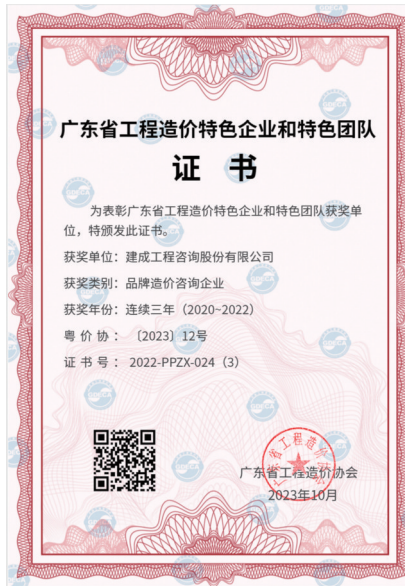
广东省工程造价特色企业和特色团队

证 书

为表彰广东省工程造价特色企业和特色团队获奖单位，特颁发此证书。

获奖单位：建成工程咨询股份有限公司

获奖类别：品牌造价咨询企业

获奖年份：连续三年（2020~2022）

粤 价 协：〔2023〕12号

证 书 号：2022-PPZX-024（3）

广东省工程造价协会

广东省工程造价协会
2023年10月